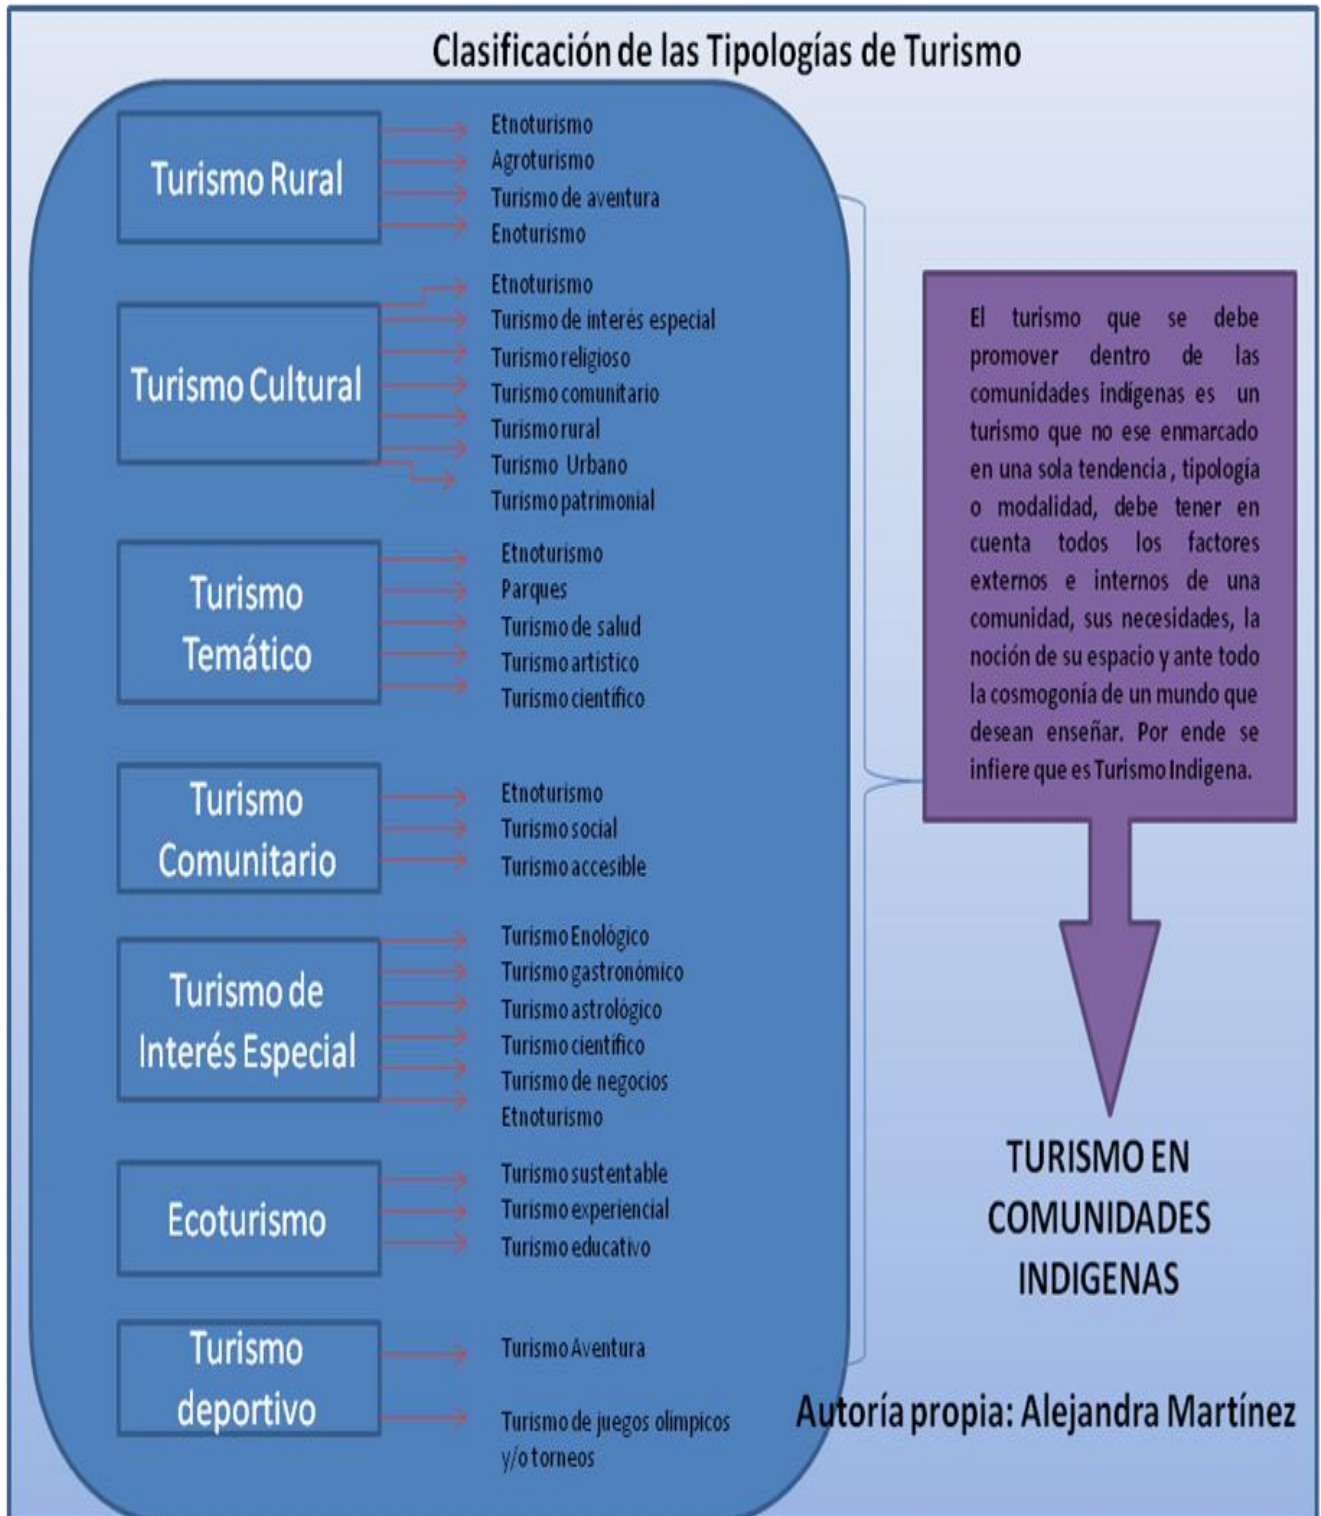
Clasificación de las Tipologías de Turismo

Turismo Rural
Etnoturismo
Agroturismo
Turismo de aventura
Enoturismo

Turismo Cultural
Etnoturismo
Turismo de interés especial
Turismo religioso
Turismo comunitario
Turismo rural
Turismo Urbano
Turismo patrimonial

Turismo Temático
Etnoturismo
Parques
Turismo de salud
Turismo artistico
Turismo científico

Turismo Comunitario
Etnoturismo
Turismo social
Turismo accesible

Turismo de Interés Especial
Turismo Enológico
Turismo gastronómico
Turismo astrológico
Turismo científico
Turismo de negocios
Etnoturismo

Ecoturismo
Turismo sustentable
Turismo experiencial
Turismo educativo

Turismo deportivo
Turismo Aventura
Turismo de juegos olímpicos y/o torneos

El turismo que se debe promover dentro de las comunidades indigenas es un turismo que no ese enmarcado en una sola tendencia, tipología o modalidad, debe tener en cuenta todos los factores externos e internos de una comunidad, sus necesidades, la noción de su espacio y ante todo la cosmogonía de un mundo que desean enseñar. Por ende se infiere que es Turismo Indigena.

TURISMO EN COMUNIDADES INDIGENAS

Autoría propia: Alejandra Martínez